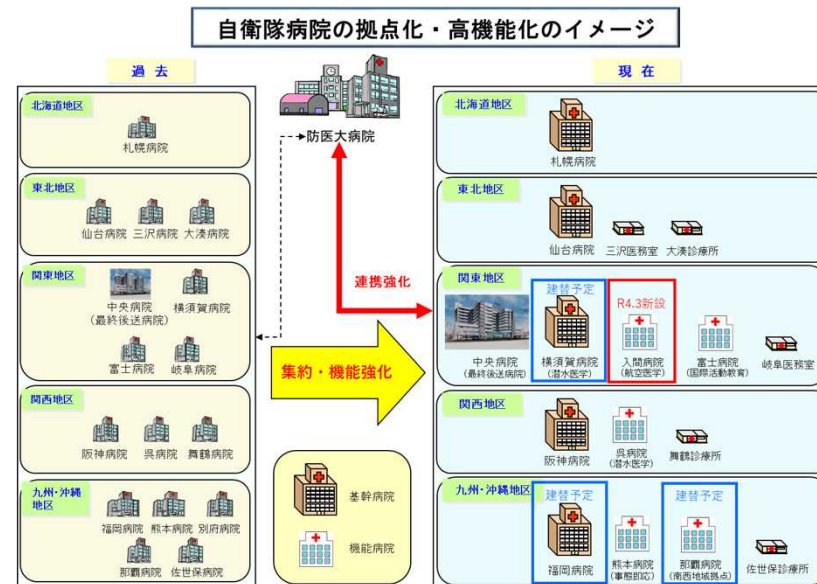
自衛隊病院の拠点化・高機能化のイメージ

過去

北海道地区
札幌病院

東北地区
仙台病院　三沢病院　大湊病院

関東地区
中央病院（最終後送病院）　横須賀病院
富士病院　岐阜病院

関西地区
阪神病院　呉病院　舞鶴病院

九州・沖縄地区
福岡病院　熊本病院　別府病院
那覇病院　佐世保病院

防医大病院

連携強化

集約・機能強化

基幹病院
機能病院

現在

北海道地区
札幌病院

東北地区
仙台病院　三沢医務室　大湊診療所

関東地区
中央病院（最終後送病院）
建替予定
横須賀病院（潜水医学）
R4.3新設
入間病院（航空医学）
富士病院（国際活動教育）
岐阜医務室

関西地区
阪神病院
呉病院（潜水医学）
舞鶴診療所

九州・沖縄地区
建替予定
福岡病院
熊本病院（事態即応）
建替予定
那覇病院（南西地域拠点）
佐世保診療所